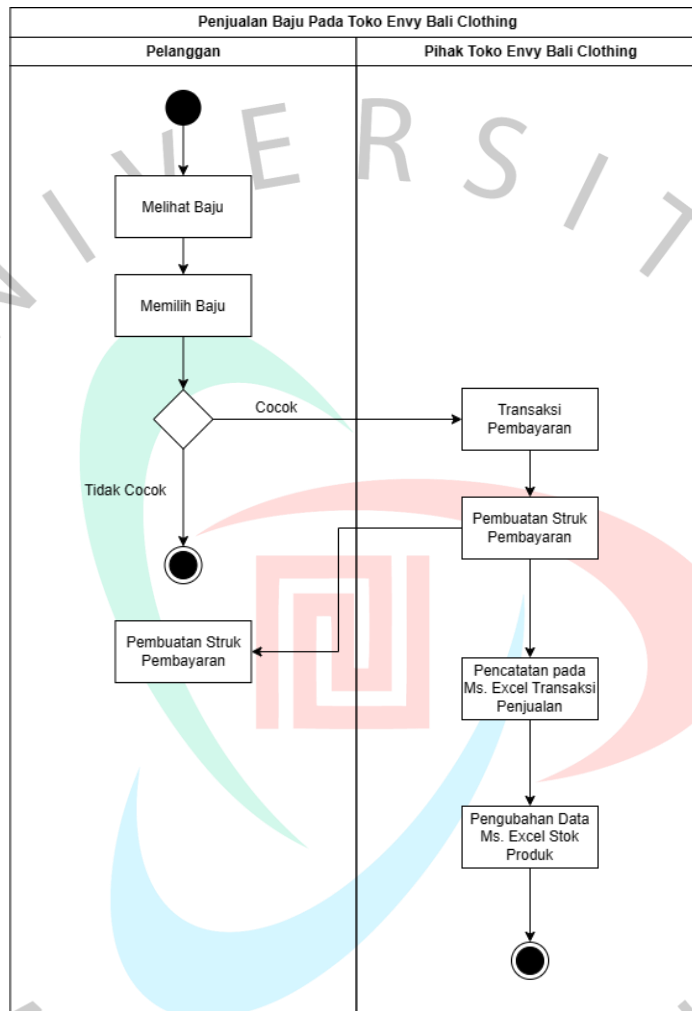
Penjualan Baju Pada Toko Envy Bali Clothing

Pelanggan

Pihak Toko Envy Bali Clothing

Melihat Baju

Memilih Baju

Cocok

Tidak Cocok

Transaksi Pembayaran

Pembuatan Struk Pembayaran

Pembuatan Struk Pembayaran

Pencatatan pada Ms. Excel Transaksi Penjualan

Pengubahan Data Ms. Excel Stok Produk